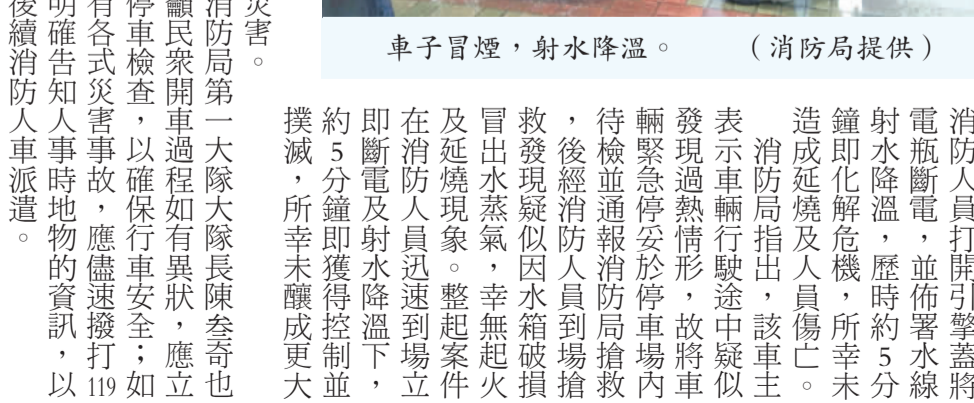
災害。
消防局第一大隊大隊長陳叁奇也籲民眾開車過程如有異狀，應立停車檢查，以確保行車安全；如有各式災害事故，應儘速撥打119明確告知人事時地物的資訊，以後續消防人車派遣。

車子冒煙，射水降溫。　（消防局提供）

消防人員打開引擎蓋將電瓶斷電，並佈署水線射水降溫，歷時約5分鐘即化解危機，所幸未造成延燒及人員傷亡。

消防局指出，該車主表示車輛行駛途中疑似發現過熱情形，故將車輛緊急停妥於停車場內待檢並通報消防局搶救，後經消防人員到場搶救發現疑似因水箱破損冒出水蒸氣，幸無起火及延燒現象。整起案件在消防人員迅速到場立即斷電及射水降溫下，約5分鐘即獲得控制並撲滅，所幸未釀成更大